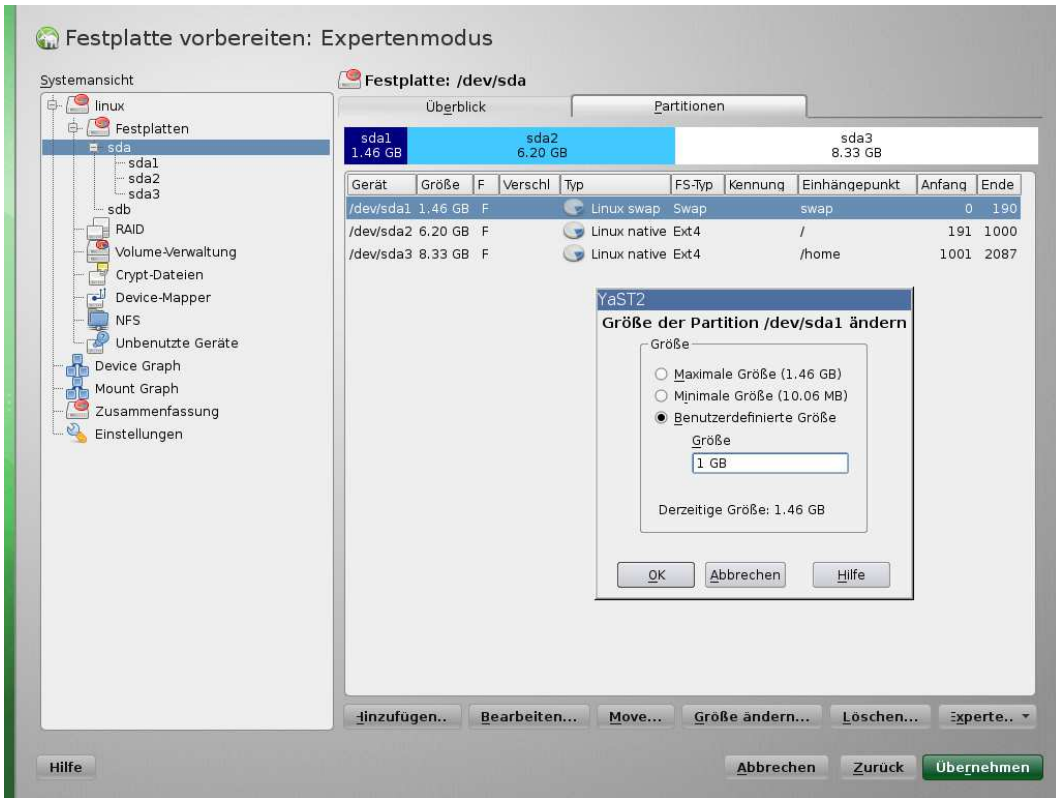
Festplatte vorbereiten: Expertenmodus

Systemansicht

linux
Festplatten
sda
sda1
sda2
sda3
sdb
RAID
Volume-Verwaltung
Crypt-Dateien
Device-Mapper
NFS
Unbenutzte Geräte
Device Graph
Mount Graph
Zusammenfassung
Einstellungen

Festplatte: /dev/sda

Überblick | Partitionen

sda1 1.46 GB | sda2 6.20 GB | sda3 8.33 GB

| Gerät | Größe | F | Verschl | Typ | FS-Typ | Kennung | Einhängepunkt | Anfang | Ende |
|---|---|---|---|---|---|---|---|---|---|
| /dev/sda1 | 1.46 GB | F | | Linux swap | Swap | | swap | 0 | 190 |
| /dev/sda2 | 6.20 GB | F | | Linux native | Ext4 | | / | 191 | 1000 |
| /dev/sda3 | 8.33 GB | F | | Linux native | Ext4 | | /home | 1001 | 2087 |

YaST2
Größe der Partition /dev/sda1 ändern
Größe
Maximale Größe (1.46 GB)
Minimale Größe (10.06 MB)
Benutzerdefinierte Größe
Größe
1 GB
Derzeitige Größe: 1.46 GB
OK | Abbrechen | Hilfe

Hinzufügen.. | Bearbeiten... | Move... | Größe ändern... | Löschen... | Experte..

Hilfe | Abbrechen | Zurück | Übernehmen